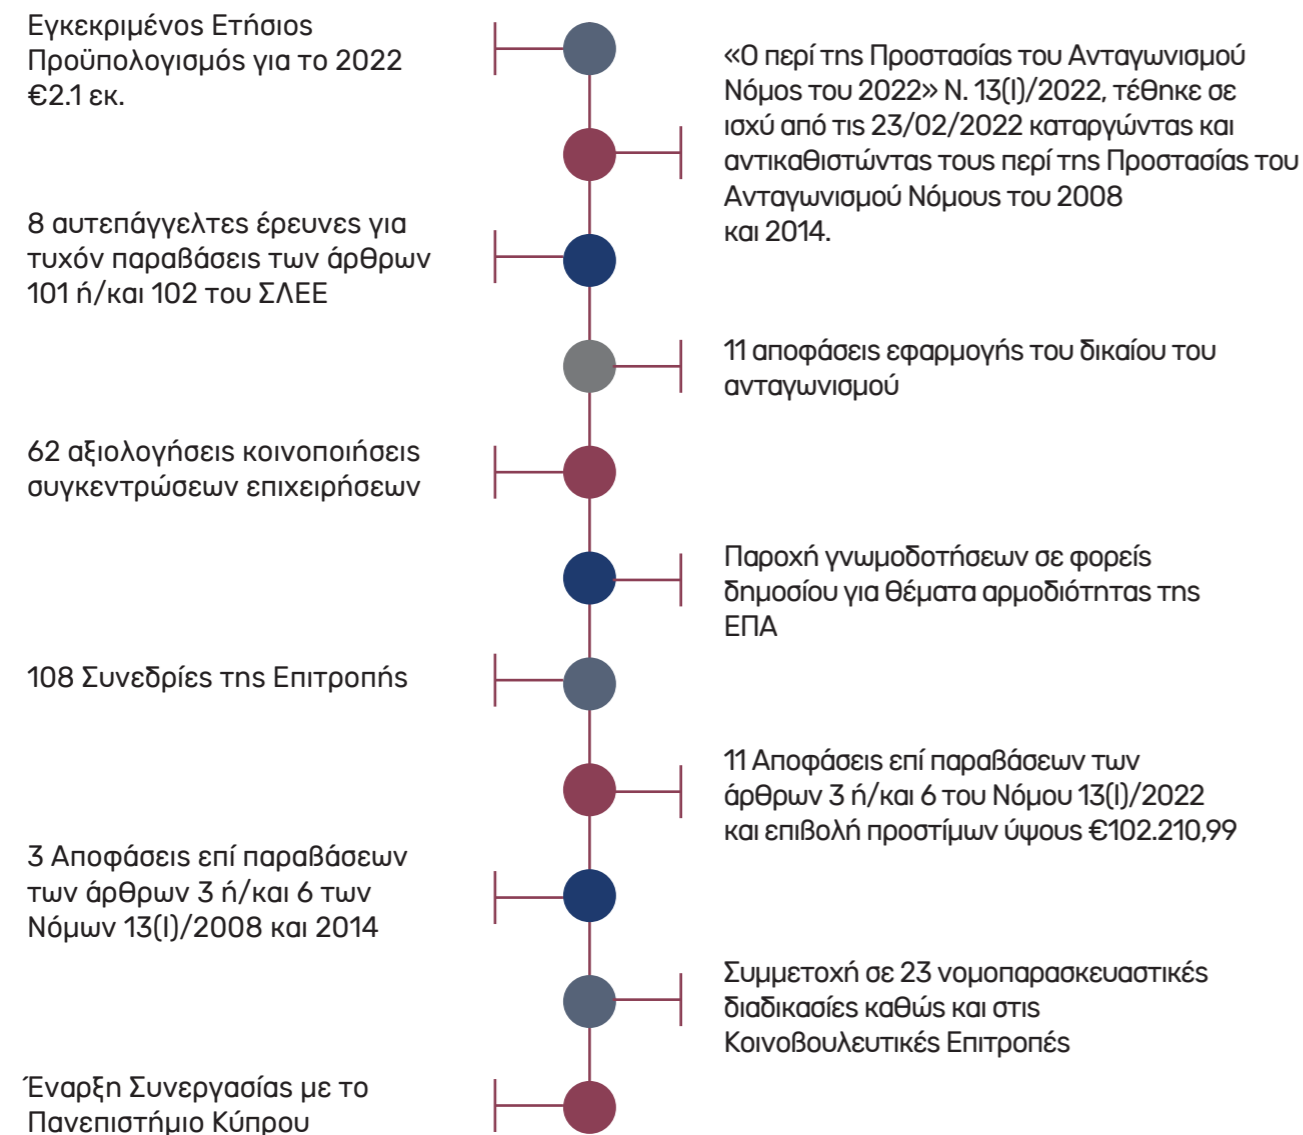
Εγκεκριμένος Ετήσιος Προϋπολογισμός για το 2022 €2.1 εκ.

«Ο περί της Προστασίας του Ανταγωνισμού Νόμος του 2022» Ν. 13(Ι)/2022, τέθηκε σε ισχύ από τις 23/02/2022 καταργώντας και αντικαθιστώντας τους περί της Προστασίας του Ανταγωνισμού Νόμους του 2008 και 2014.

8 αυτεπάγγελτες έρευνες για τυχόν παραβάσεις των άρθρων 101 ή/και 102 του ΣΛΕΕ

11 αποφάσεις εφαρμογής του δικαίου του ανταγωνισμού

62 αξιολογήσεις κοινοποιήσεις συγκεντρώσεων επιχειρήσεων

Παροχή γνωμοδοτήσεων σε φορείς δημοσίου για θέματα αρμοδιότητας της ΕΠΑ

108 Συνεδρίες της Επιτροπής

11 Αποφάσεις επί παραβάσεων των άρθρων 3 ή/και 6 του Νόμου 13(Ι)/2022 και επιβολή προστίμων ύψους €102.210,99

3 Αποφάσεις επί παραβάσεων των άρθρων 3 ή/και 6 των Νόμων 13(Ι)/2008 και 2014

Συμμετοχή σε 23 νομοπαρασκευαστικές διαδικασίες καθώς και στις Κοινοβουλευτικές Επιτροπές

Έναρξη Συνεργασίας με το Πανεπιστήμιο Κύπρου